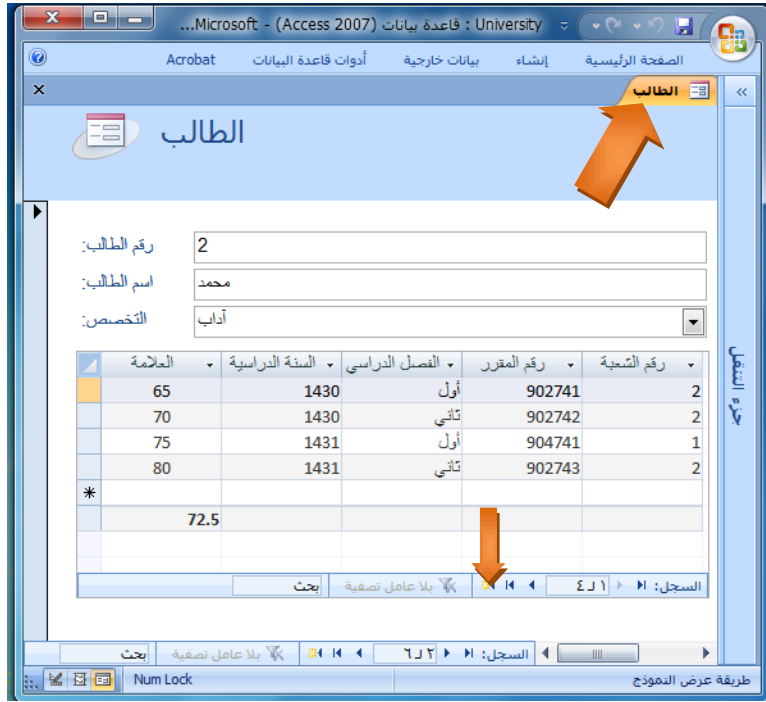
University : قاعدة بيانات (Access 2007) - Microsoft...

الصفحة الرئيسية | إنشاء | بيانات خارجية | أدوات قاعدة البيانات | Acrobat

الطالب

الطالب

جزء التنقل

رقم الطالب: 2
اسم الطالب: محمد
التخصص: آداب

| رقم الشعبة | رقم المقرر | الفصل الدراسي | السنة الدراسية | العلامة |
|---|---|---|---|---|
| 2 | 902741 | أول | 1430 | 65 |
| 2 | 902742 | ثاني | 1430 | 70 |
| 1 | 904741 | أول | 1431 | 75 |
| 2 | 902743 | ثاني | 1431 | 80 |
| | | | | |
| | | | | 72.5 |

السجل: ١ من ٤ | بلا عامل تصفية | بحث

السجل: ٢ من ٦ | بلا عامل تصفية | بحث

طريقة عرض النموذج | Num Lock